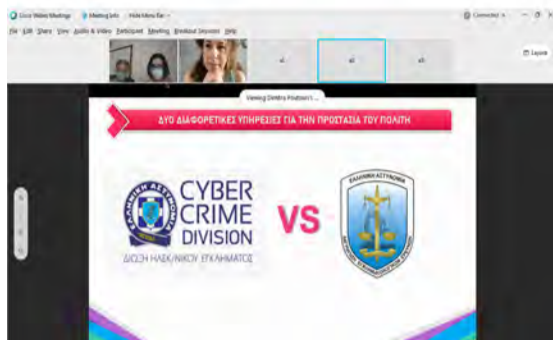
Cisco Webex Meetings Meeting Info Hide Menu Bar

File Edit Share View Audio & Video Participant Meeting Breakout Sessions Help

Connected

Layout

Viewing Dimitra Poulioni's ...

ΔΥΟ ΔΙΑΦΟΡΕΤΙΚΕΣ ΥΠΗΡΕΣΙΕΣ ΓΙΑ ΤΗΝ ΠΡΟΣΤΑΣΙΑ ΤΟΥ ΠΟΛΙΤΗ

ΕΛΛΗΝΙΚΗ ΑΣΤΥΝΟΜΙΑ

CYBER CRIME DIVISION

ΔΙ/ΣΗ ΗΛΕΚ/ΝΙΚΟΥ ΕΓΚΛΗΜΑΤΟΣ

VS

ΕΛΛΗΝΙΚΗ ΑΣΤΥΝΟΜΙΑ

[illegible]